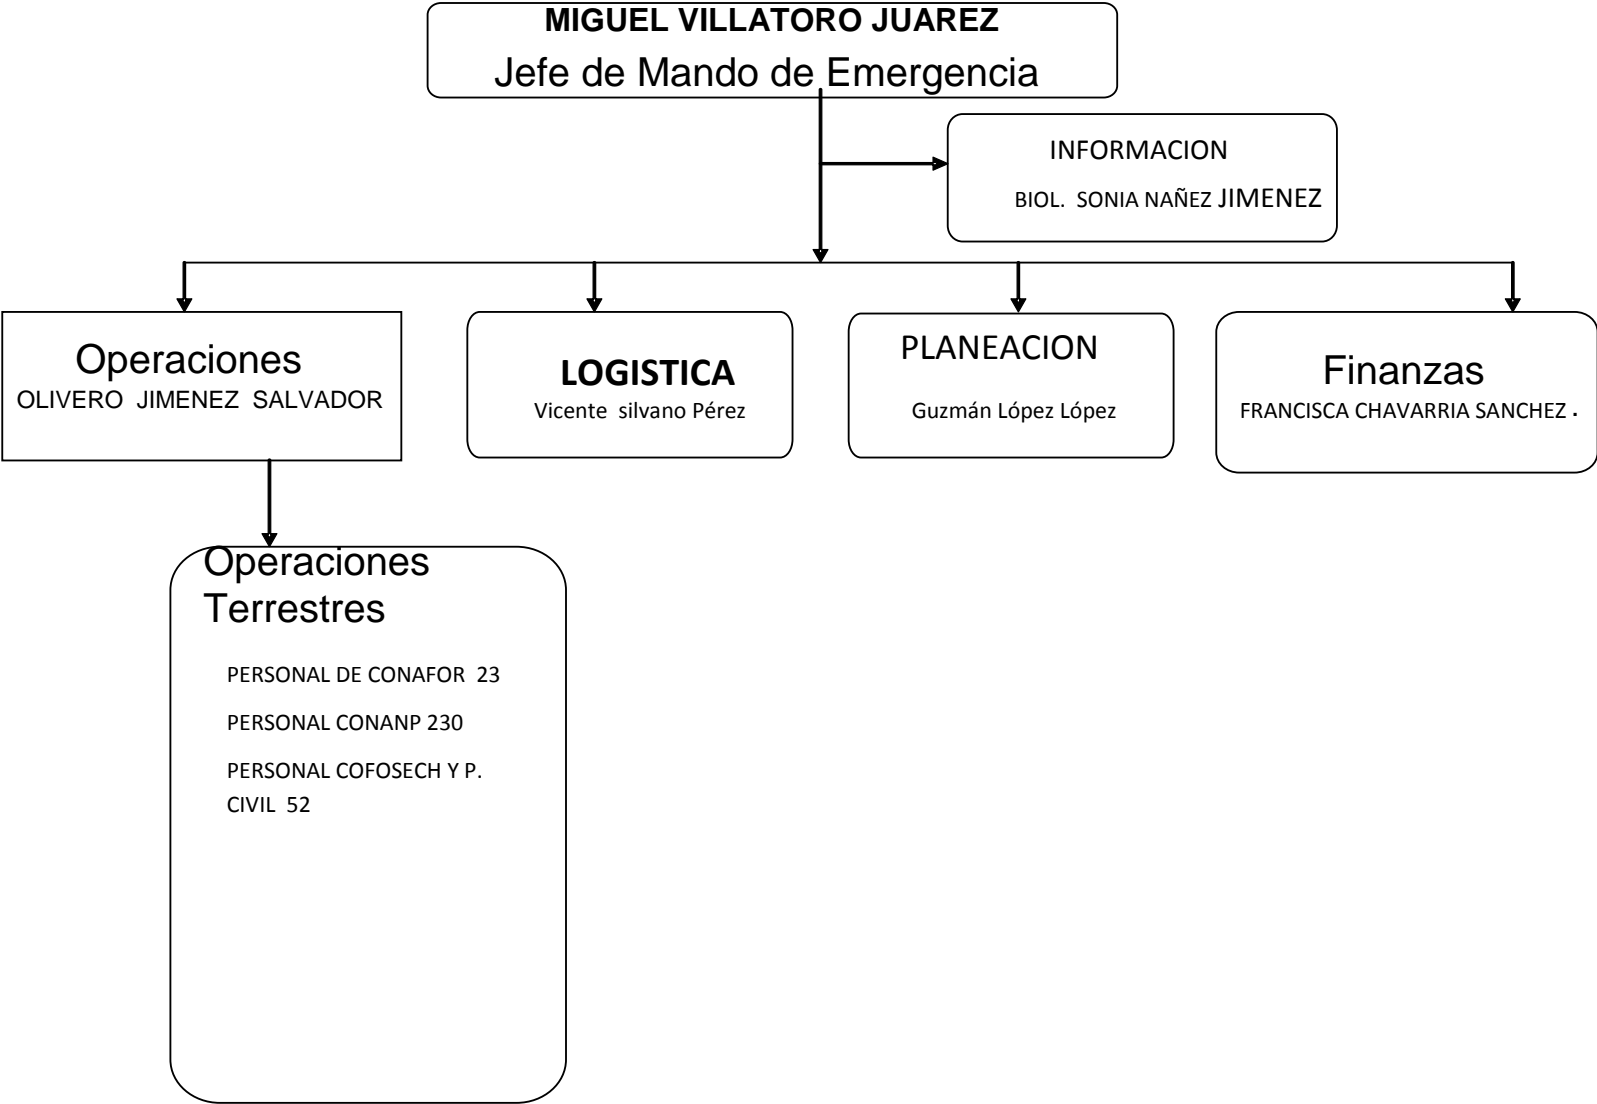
MIGUEL VILLATORO JUAREZ
Jefe de Mando de Emergencia

INFORMACION
BIOL. SONIA NAÑEZ JIMENEZ

Operaciones
OLIVERO JIMENEZ SALVADOR

LOGISTICA
Vicente silvano Pérez

PLANEACION
Guzmán López López

Finanzas
FRANCISCA CHAVARRIA SANCHEZ .

Operaciones Terrestres

PERSONAL DE CONAFOR 23

PERSONAL CONANP 230

PERSONAL COFOSECH Y P. CIVIL 52